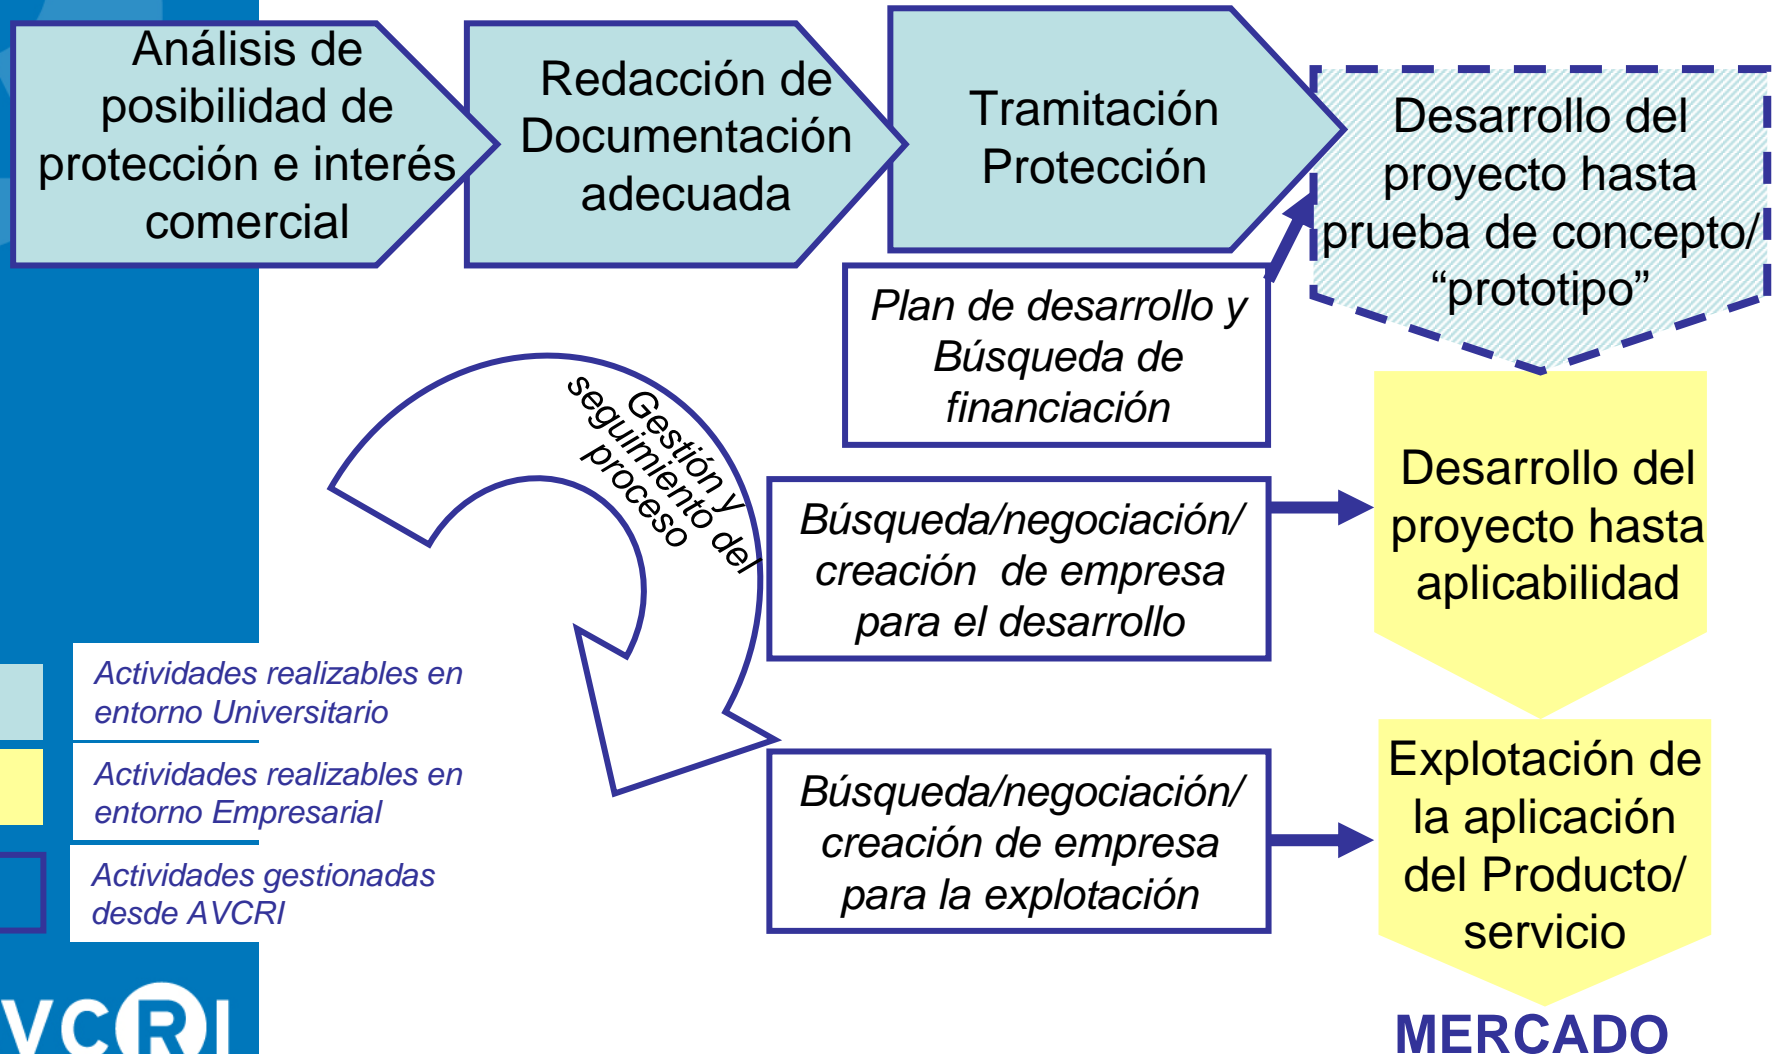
Análisis de posibilidad de protección e interés comercial

Redacción de Documentación adecuada

Tramitación Protección

Desarrollo del proyecto hasta prueba de concepto/ “prototipo”

Plan de desarrollo y Búsqueda de financiación

Gestión y seguimiento del proceso

Búsqueda/negociación/ creación de empresa para el desarrollo

Desarrollo del proyecto hasta aplicabilidad

Actividades realizables en entorno Universitario

Actividades realizables en entorno Empresarial

Actividades gestionadas desde AVCRI

Búsqueda/negociación/ creación de empresa para la explotación

Explotación de la aplicación del Producto/ servicio

MERCADO

VCRI